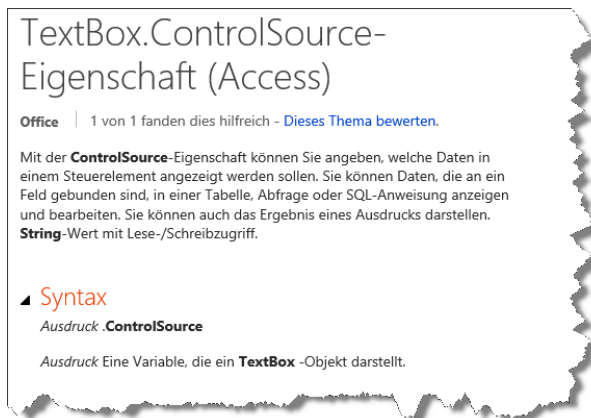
TextBox.ControlSource-Eigenschaft (Access)

Office | 1 von 1 fanden dies hilfreich - Dieses Thema bewerten.

Mit der **ControlSource**-Eigenschaft können Sie angeben, welche Daten in einem Steuerelement angezeigt werden sollen. Sie können Daten, die an ein Feld gebunden sind, in einer Tabelle, Abfrage oder SQL-Anweisung anzeigen und bearbeiten. Sie können auch das Ergebnis eines Ausdrucks darstellen. **String**-Wert mit Lese-/Schreibzugriff.

Syntax

*Ausdruck* .**ControlSource**

*Ausdruck* Eine Variable, die ein **TextBox** -Objekt darstellt.